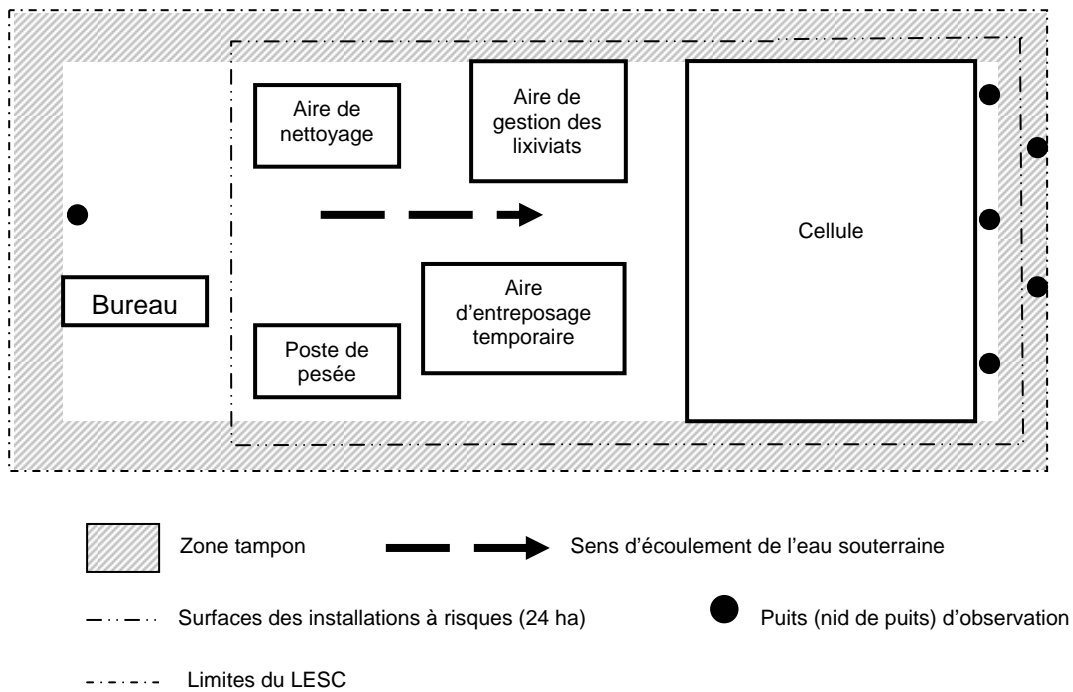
Aire de nettoyage

Aire de gestion des lixiviats

Cellule

Bureau

Aire d'entreposage temporaire

Poste de pesée

Zone tampon

Sens d'écoulement de l'eau souterraine

Surfaces des installations à risques (24 ha)

Puits (nid de puits) d'observation

Limites du LESC